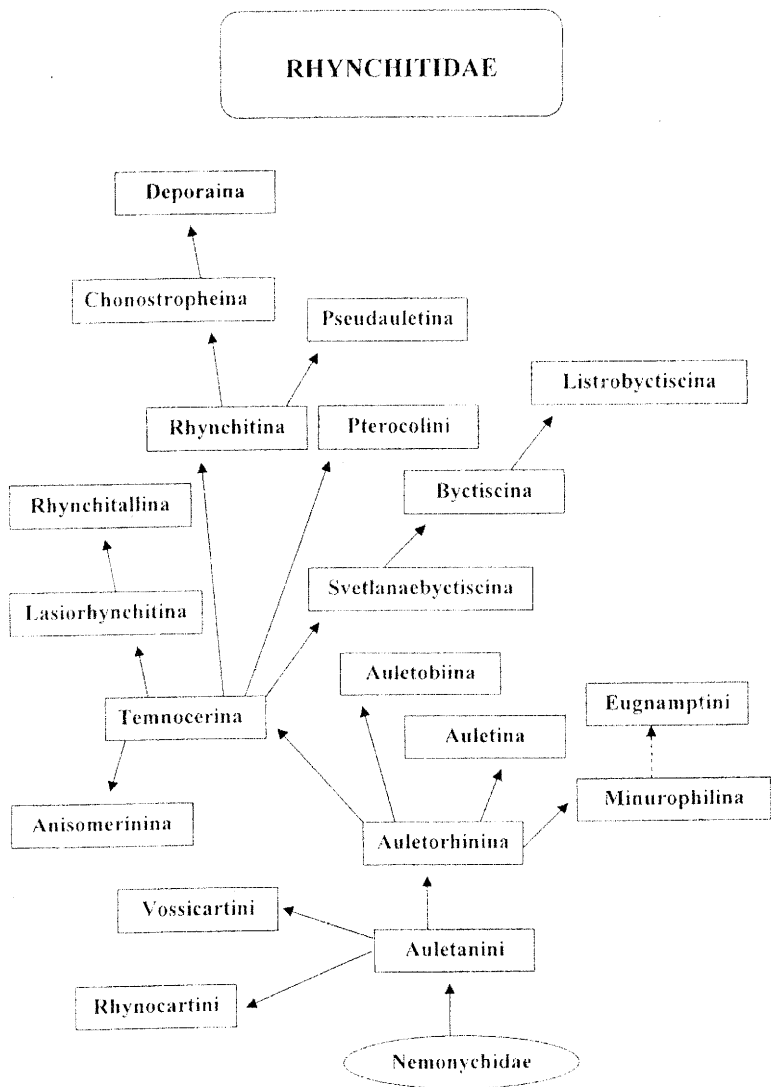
RHYNCHITIDAE

Deporaina

Chonostropheina

Pseudauletina

Listrobyctiscina

Rhynchitina

Pterocolini

Byctiscina

Rhynchitallina

Svetlanaebyctiscina

Lasiorhynchitina

Auletobiina

Eugnamptini

Temnocerina

Auletina

Minurophilina

Anisomerinina

Auletorhinina

Vossicartini

Auletanini

Rhynocartini

Nemonychidae